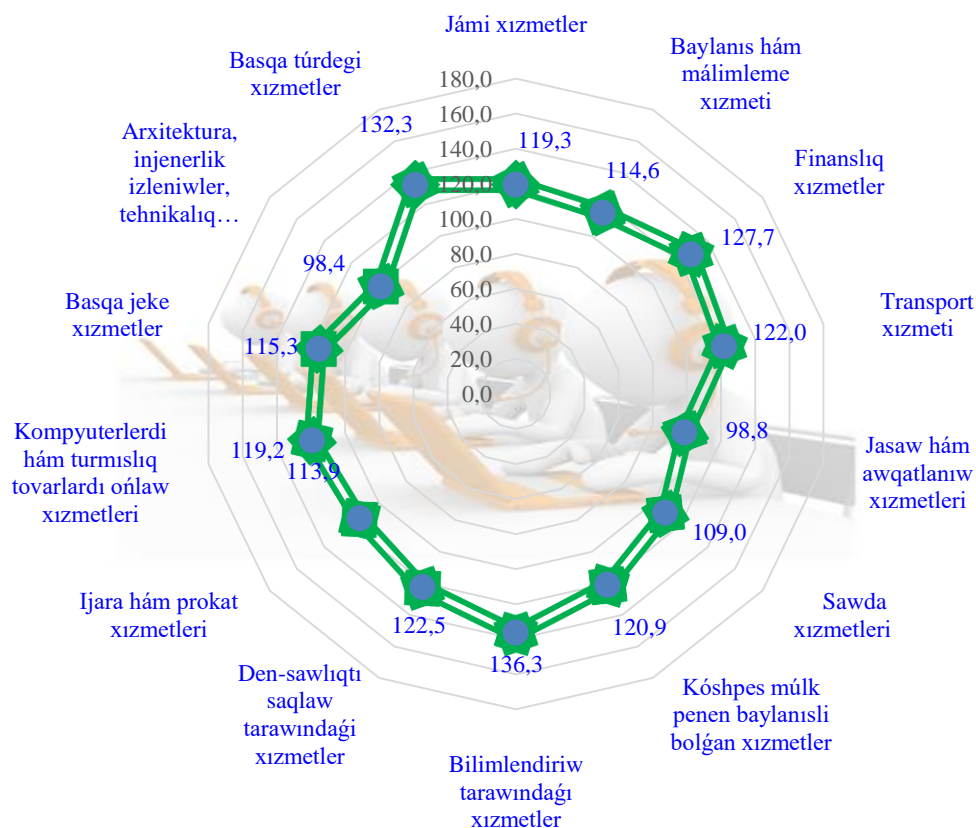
Jámi xızmetler

Baylanıs hám málimleme xızmeti

Finanslıq xızmetler

Transport xızmeti

Jasaw hám awqatlanıw xızmetleri

Sawda xızmetleri

Kóshpes múlk penen baylanıslı bolǵan xızmetler

Bilimlendiriw tarawındaǵı xızmetler

Den-sawlıqtı saqlaw tarawındaǵı xızmetler

Ijara hám prokat xızmetleri

Kompyuterlerdi hám turmıslıq tovarlardı ońlaw xızmetleri

Basqa jeke xızmetler

Arxitektura, injenerlik izleniwler, tehnikalıq…

Basqa túrdegi xızmetler

180,0
160,0
140,0
120,0
100,0
80,0
60,0
40,0
20,0
0,0

119,3
114,6
127,7
122,0
98,8
109,0
120,9
136,3
122,5
113,9
119,2
115,3
98,4
132,3